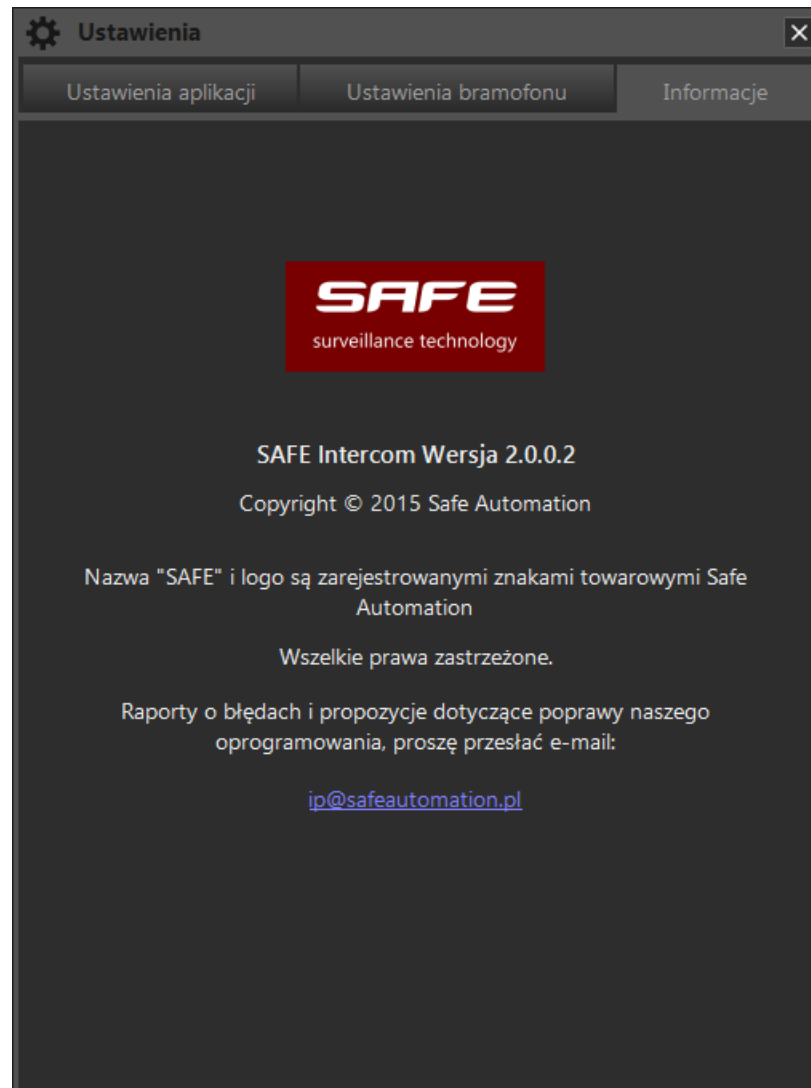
Ustawienia

Ustawienia aplikacji | Ustawienia bramofonu | Informacje

SAFE
surveillance technology

SAFE Intercom Wersja 2.0.0.2

Copyright © 2015 Safe Automation

Nazwa "SAFE" i logo są zarejestrowanymi znakami towarowymi Safe Automation

Wszelkie prawa zastrzeżone.

Raporty o błędach i propozycje dotyczące poprawy naszego oprogramowania, proszę przesłać e-mail:

ip@safeautomation.pl